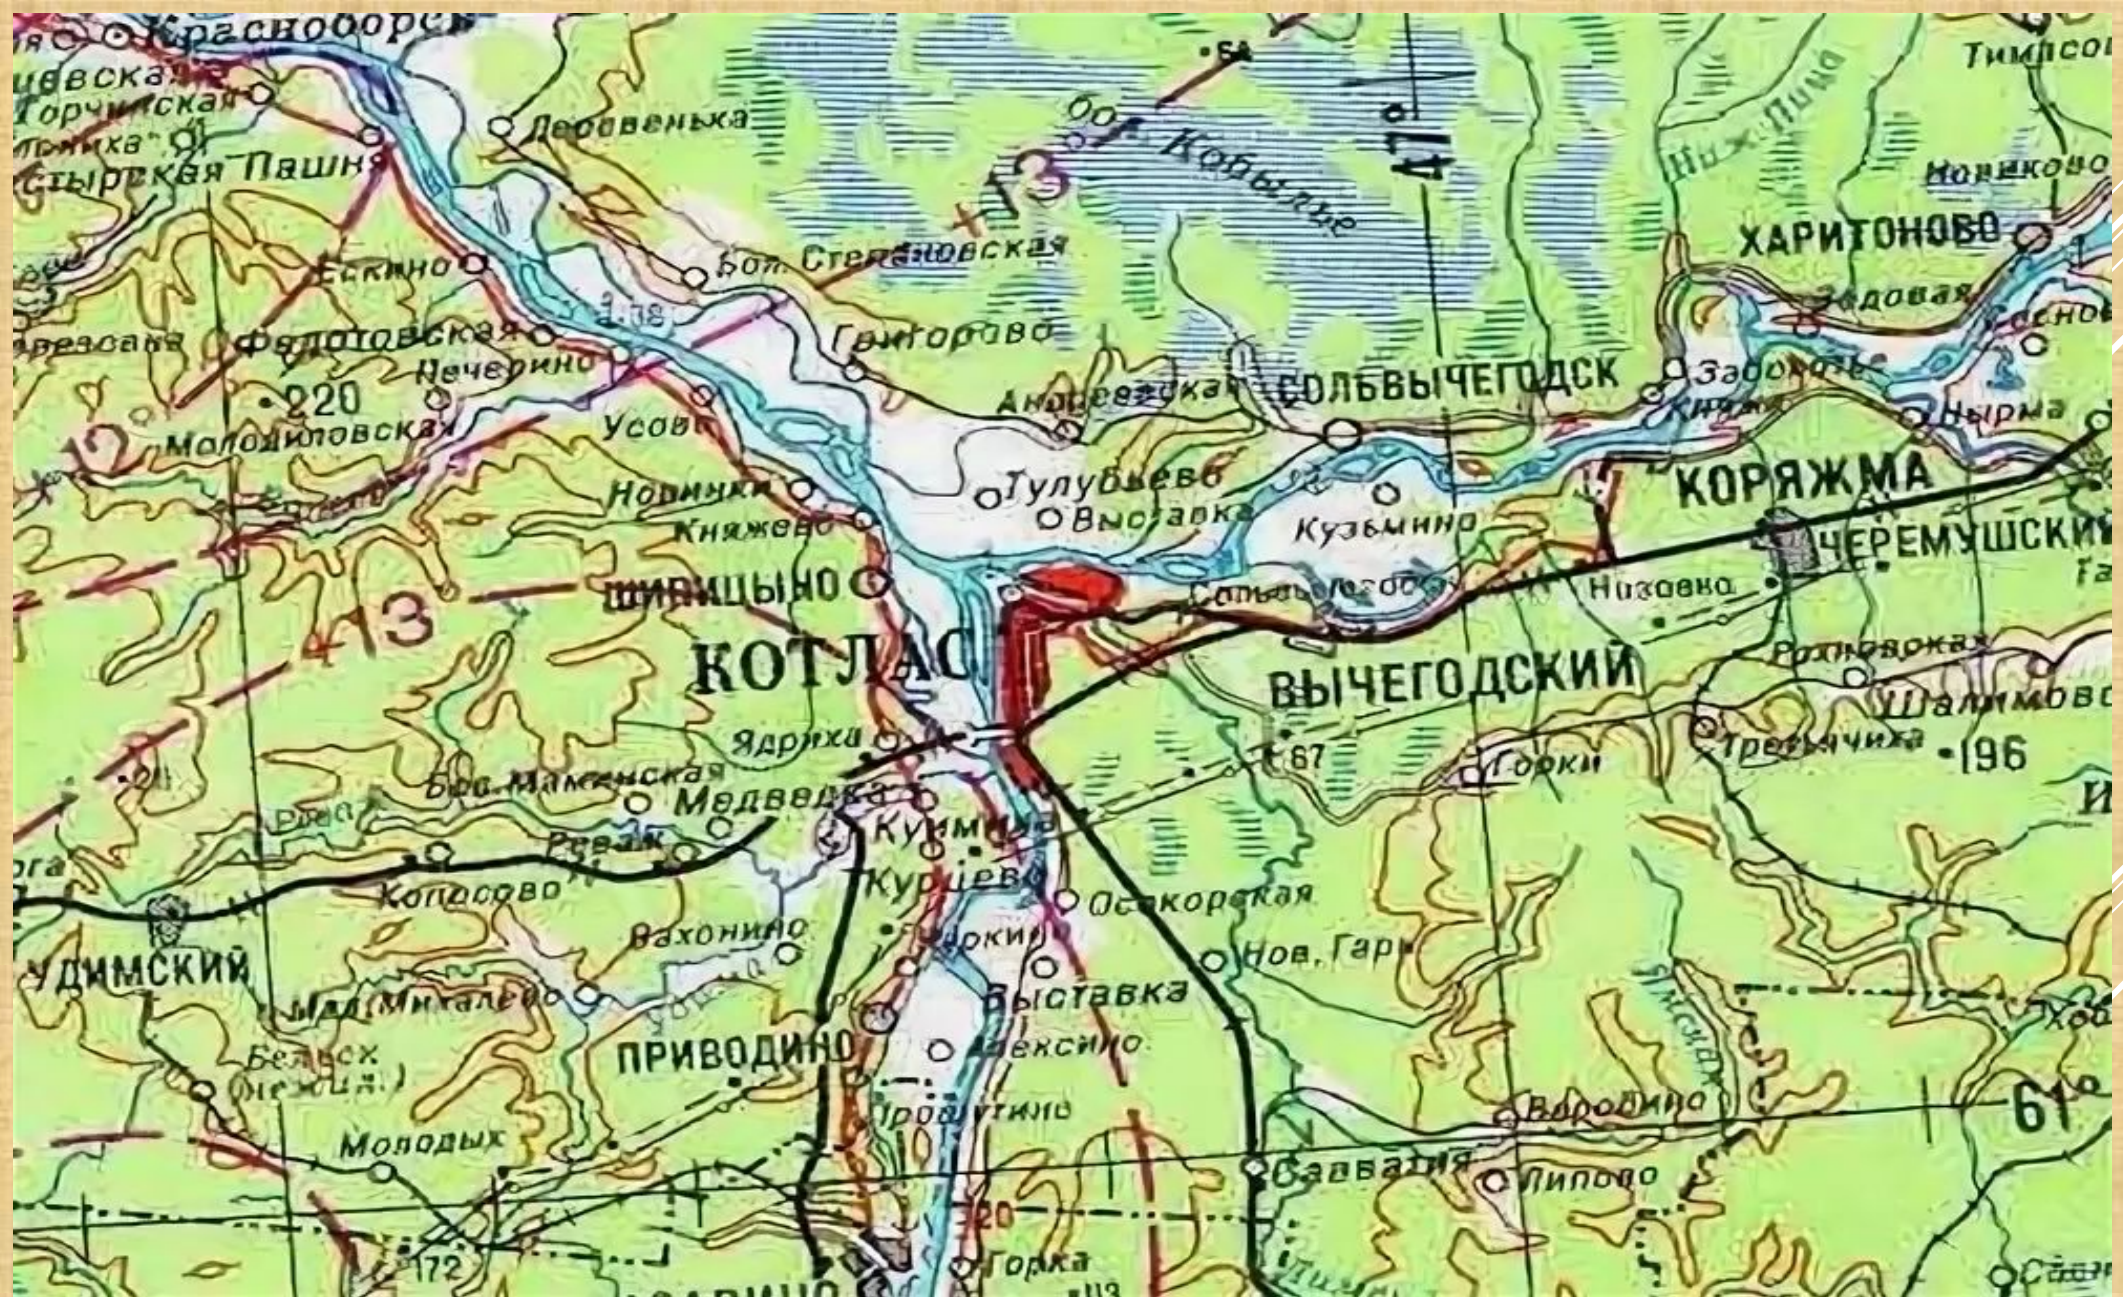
Красноборск
Торчинская
Тимсон
Деревенька
оз. Кобылье
Нижняя Пипа
Новиково
Стырская Пашня
+13
Харитоново
Ескино
Бол. Степановская
Федотовская
Григорово
Задовая
Печерино
Андреевская
Сольвычегодск
Забелье
220
Молодиловская
Усово
Княжа
Нырма
Новинки
Тулубьево
Коряжма
Княжево
Выставка
Кузьмино
Черемушский
Шипицыно
+13
Сольвычегодск
Низовка
Котлас
Вычегодский
Рочевская
Шалимово
Ядриха
67
Горки
Третьячиха
196
Бол. Макаровская
Медведка
Куимиха
Ревяк
Копосово
Курцево
Осокорская
Вахонино
Удимский
Нов. Гари
Выставка
Мал. Михалево
Приводино
Алексино
Белеск
Молодых
Воронино
Саввастия
Липово
61°
172
Горка